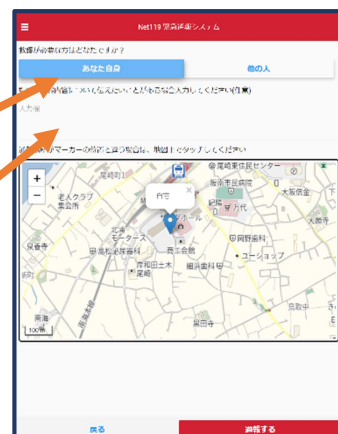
Net119 緊急通報システム

救援が必要な方はどなたですか？

あなた自身

他の人

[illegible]を入力してください(任意)

入力欄

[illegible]マーカーの位置と違う場合は、地図上でタップしてください

+

−

自宅

×

尼崎東医院センター

阪急東医院

大阪医会

老人クラブ

北部

尼崎中央医院

岡野歯科

ユーショップ

細川歯科

100 m

戻る

通報する